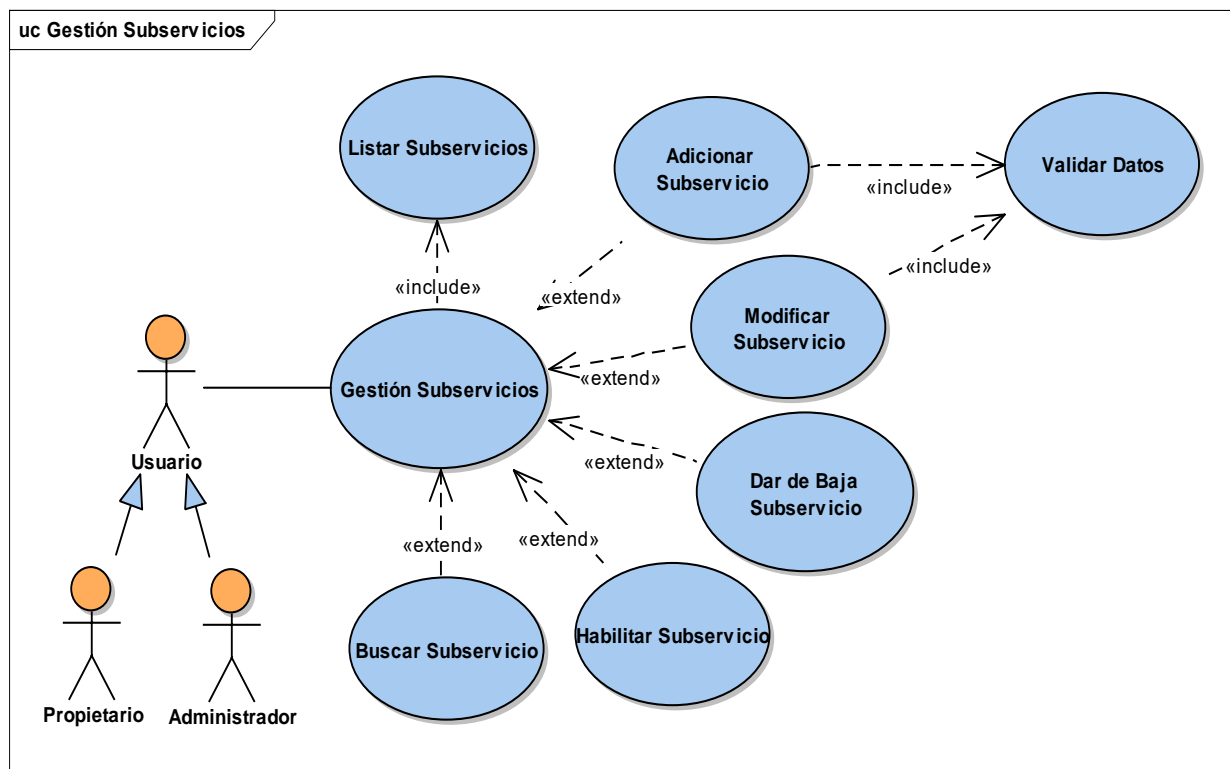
uc Gestión Subservicios

Listar Subservicios

Adicionar Subservicio

Validar Datos

«include»

«include»

«include»

«extend»

Modificar Subservicio

«extend»

Gestión Subservicios

Usuario

«extend»

Dar de Baja Subservicio

«extend»

«extend»

Buscar Subservicio

Habilitar Subservicio

Propietario

Administrador